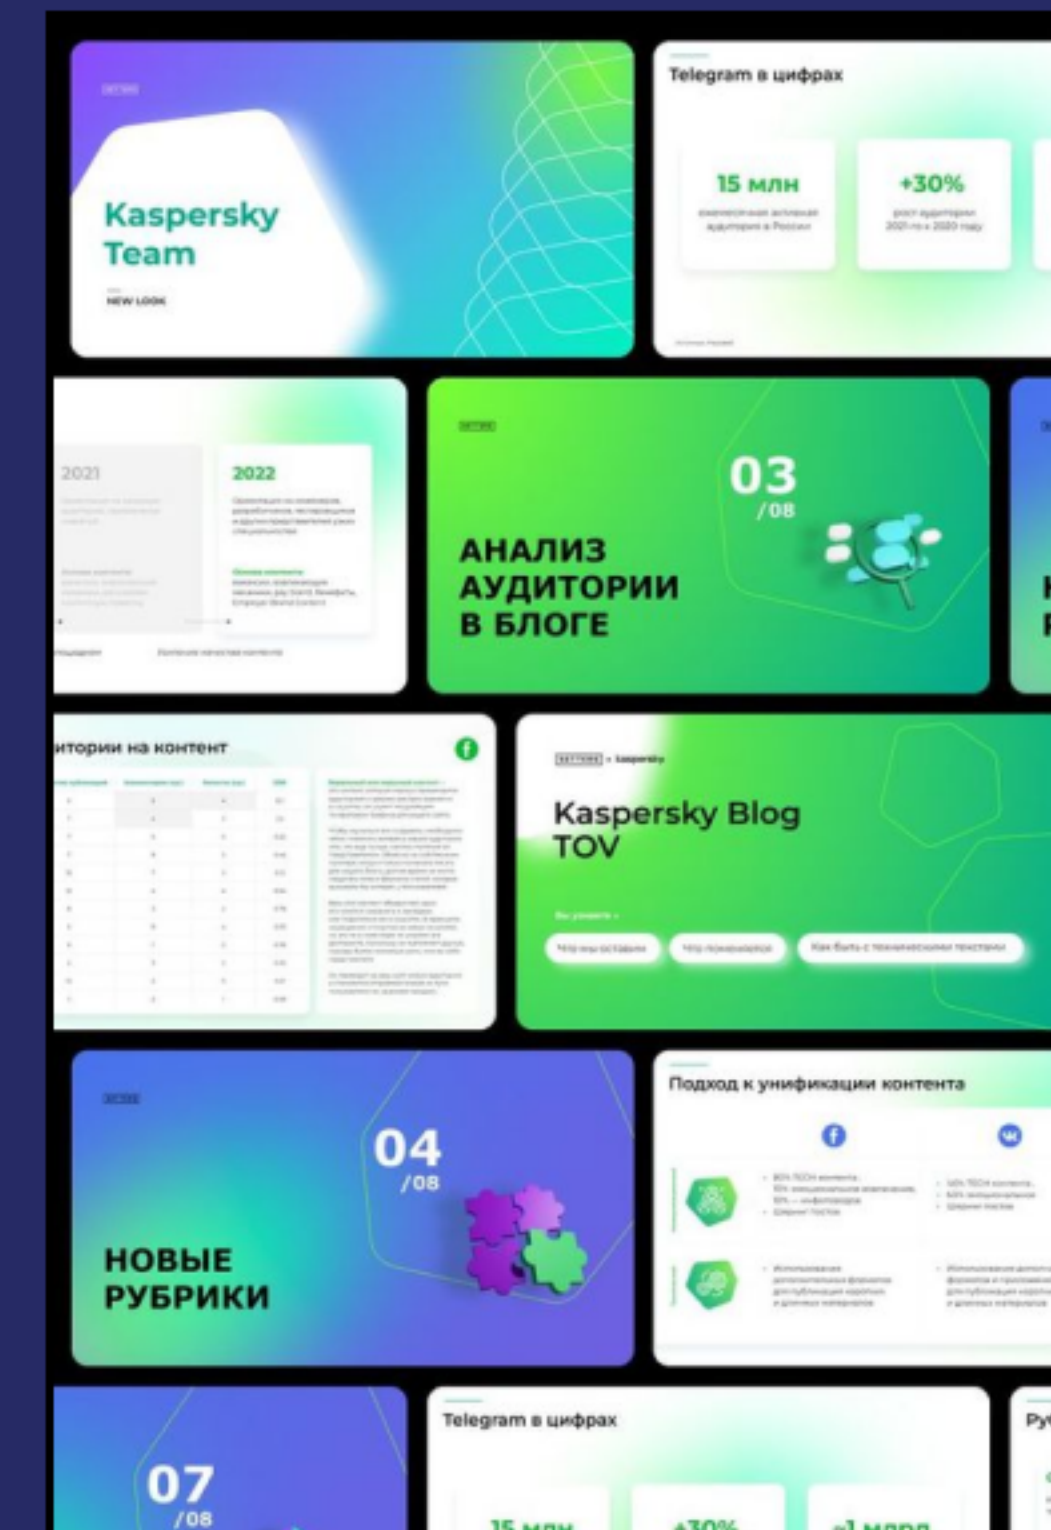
Kaspersky Team

NEW LOOK

Telegram в цифрах

15 млн

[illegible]

+30%

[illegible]

2021

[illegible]

2022

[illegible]

03
/08

АНАЛИЗ АУДИТОРИИ В БЛОГЕ

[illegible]итории на контент

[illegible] × kaspersky

Kaspersky Blog TOV

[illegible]

04
/08

НОВЫЕ РУБРИКИ

Подход к унификации контента

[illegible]

07
/08

Telegram в цифрах

15 млн

+30%

≈1 млрд

Ру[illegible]